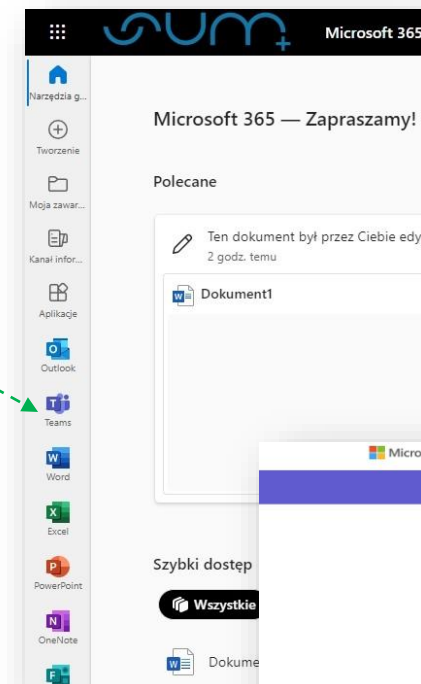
Microsoft 365

Narzędzia g...

Tworzenie

Moja zawar...

Kanał infor...

Aplikacje

Outlook

Teams

Word

Excel

PowerPoint

OneNote

Microsoft 365 — Zapraszamy!

Polecane

Ten dokument był przez Ciebie edy

2 godz. temu

Dokument1

Micro

Szybki dostęp

Wszystkie

Dokume